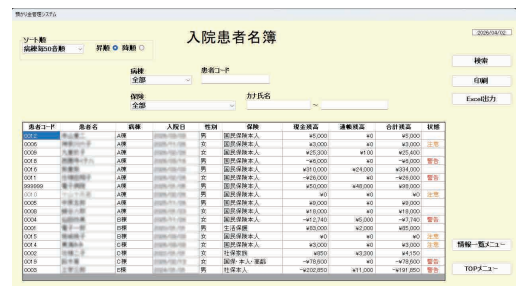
預り金管理システム

ソート順
病棟毎50音順
昇順 ○ 降順 ○

入院患者名簿

2026/04/02

病棟
全部

患者コード

保険
全部

カナ氏名
～

検索
印刷
Excel出力

| 患者コード | 患者名 | 病棟 | 入院日 | 性別 | 保険 | 現金残高 | 通帳残高 | 合計残高 | 状態 |
|---|---|---|---|---|---|---|---|---|---|
| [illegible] | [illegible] | A棟 | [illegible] | 男 | 国民保険本人 | ¥5,000 | ¥0 | ¥5,000 | |
| 0006 | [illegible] | A棟 | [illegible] | 女 | 国民保険本人 | ¥3,000 | ¥0 | ¥3,000 | 注意 |
| 0005 | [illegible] | A棟 | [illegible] | 女 | 国民保険本人 | ¥25,300 | ¥100 | ¥25,400 | |
| 0018 | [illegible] | A棟 | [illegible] | 男 | 国民保険本人 | −¥6,000 | ¥0 | −¥6,000 | 警告 |
| 0015 | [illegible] | A棟 | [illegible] | 男 | 国民保険本人 | ¥310,000 | ¥24,000 | ¥334,000 | |
| 0011 | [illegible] | A棟 | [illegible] | 女 | 国民保険本人 | −¥26,000 | ¥0 | −¥26,000 | 警告 |
| 999999 | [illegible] | A棟 | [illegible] | 男 | 国民保険本人 | ¥50,000 | ¥48,000 | ¥98,000 | |
| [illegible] | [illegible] | A棟 | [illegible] | 男 | 国民保険本人 | ¥0 | ¥0 | ¥0 | 注意 |
| 0005 | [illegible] | A棟 | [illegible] | 女 | 国民保険本人 | ¥8,000 | ¥0 | ¥8,000 | |
| 0008 | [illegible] | A棟 | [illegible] | 女 | 国民保険本人 | ¥18,000 | ¥0 | ¥18,000 | |
| 0004 | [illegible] | B棟 | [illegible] | 女 | 国民保険本人 | −¥12,740 | ¥5,000 | −¥7,740 | 警告 |
| 0001 | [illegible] | B棟 | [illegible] | 男 | 生活保護 | ¥83,000 | ¥2,000 | ¥85,000 | |
| 0013 | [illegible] | B棟 | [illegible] | 男 | 国民保険本人 | ¥0 | ¥0 | ¥0 | 注意 |
| 0014 | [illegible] | C棟 | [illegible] | 女 | 国民保険本人 | ¥3,000 | ¥0 | ¥3,000 | 注意 |
| 0002 | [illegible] | C棟 | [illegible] | 女 | 社保家族 | ¥850 | ¥3,300 | ¥4,150 | |
| 0019 | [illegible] | C棟 | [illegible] | 女 | 国保・本人・運霜 | −¥78,600 | ¥0 | −¥78,600 | 警告 |
| 0003 | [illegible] | C棟 | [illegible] | 男 | 社保本人 | −¥202,850 | ¥11,000 | −¥191,850 | 警告 |

情報一覧メニュー
TOPメニュー